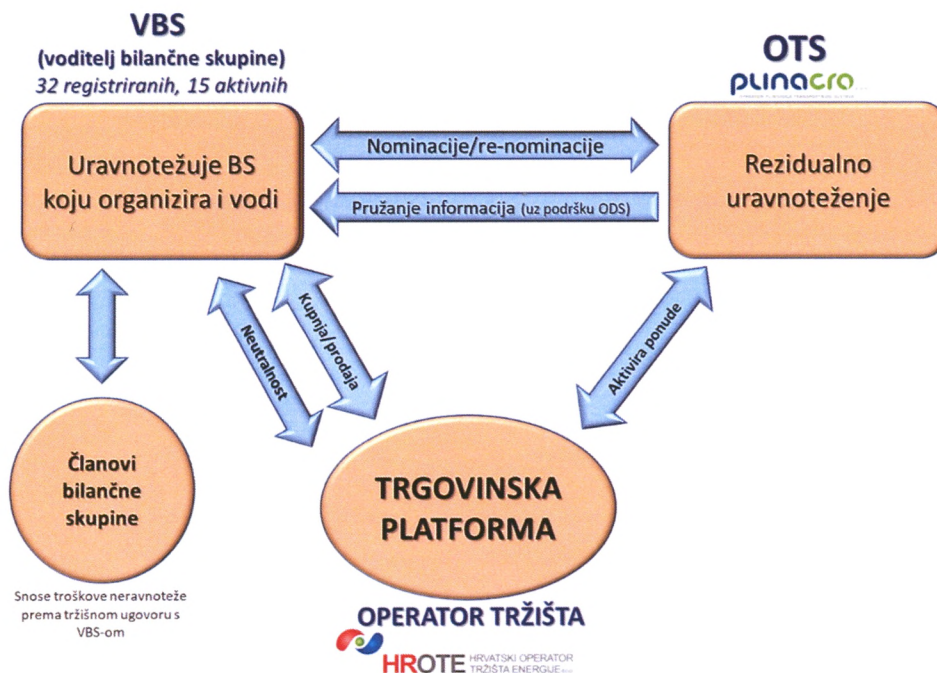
VBS
(voditelj bilančne skupine)
32 registriranih, 15 aktivnih

OTS
plinacro

Uravnotežuje BS koju organizira i vodi

Nominacije/re-nominacije

Pružanje informacija (uz podršku ODS)

Rezidualno uravnoteženje

Neutralnost

Kupnja/prodaja

Aktivira ponude

Članovi bilančne skupine

Snose troškove neravnoteže prema tržišnom ugovoru s VBS-om

TRGOVINSKA PLATFORMA

OPERATOR TRŽIŠTA
HROTE HRVATSKI OPERATOR TRŽIŠTA ENERGIJE d.o.o.